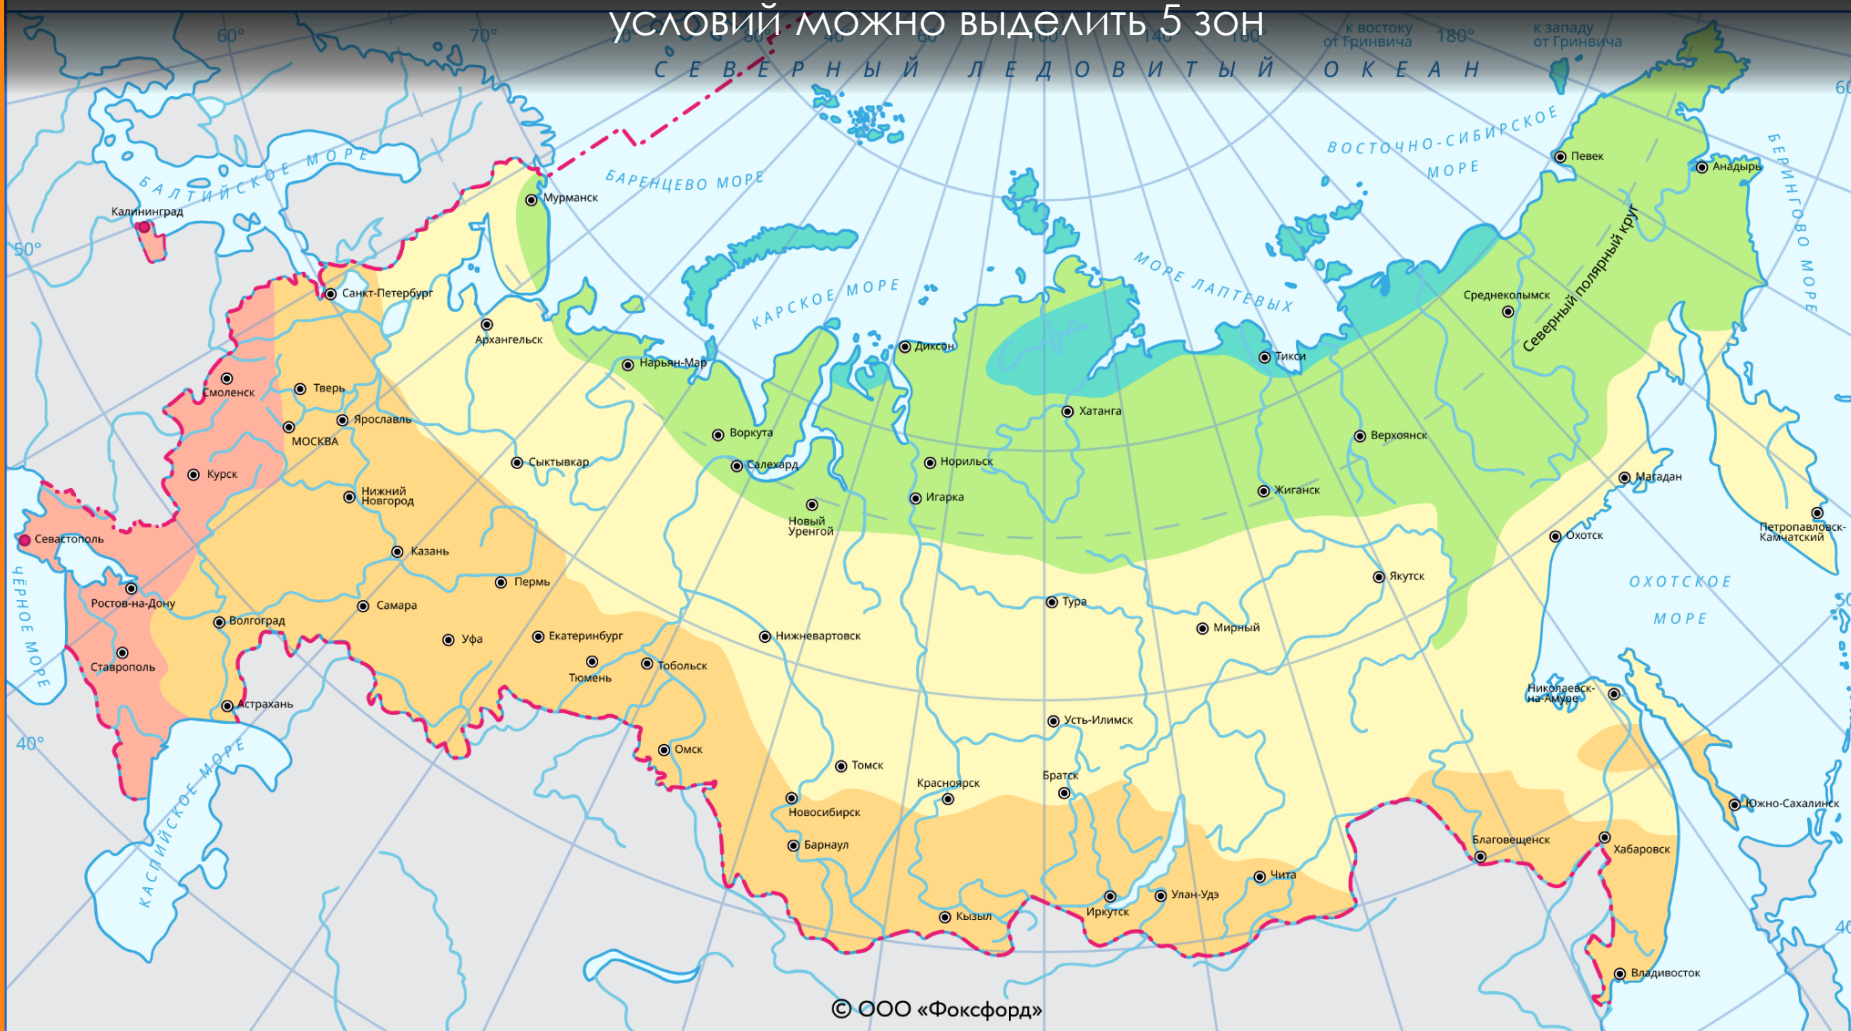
условий можно выделить 5 зон

60° 70° 180° 60 50° 40° 40

к востоку от Гринвича
к западу от Гринвича

СЕВЕРНЫЙ ЛЕДОВИТЫЙ ОКЕАН

БАЛТИЙСКОЕ МОРЕ
БАРЕНЦЕВО МОРЕ
КАРСКОЕ МОРЕ
МОРЕ ЛАПТЕВЫХ
ВОСТОЧНО-СИБИРСКОЕ МОРЕ
БЕРИНГОВО МОРЕ
ОХОТСКОЕ МОРЕ
ЧЁРНОЕ МОРЕ
КАСПИЙСКОЕ МОРЕ

Северный полярный круг

Калининград
Мурманск
Санкт-Петербург
Архангельск
Смоленск
Тверь
Ярославль
МОСКВА
Курск
Нижний Новгород
Сыктывкар
Нарьян-Мар
Воркута
Салехард
Диксон
Хатанга
Тикси
Певек
Анадырь
Среднеколымск
Верхоянск
Норильск
Игарка
Новый Уренгой
Жиганск
Магадан
Петропавловск-Камчатский
Охотск
Якутск
Тура
Мирный
Севастополь
Казань
Пермь
Ростов-на-Дону
Волгоград
Самара
Уфа
Екатеринбург
Нижневартовск
Ставрополь
Тюмень
Тобольск
Астрахань
Омск
Томск
Усть-Илимск
Николаевск-на-Амуре
Красноярск
Братск
Новосибирск
Барнаул
Южно-Сахалинск
Благовещенск
Хабаровск
Чита
Иркутск
Улан-Удэ
Кызыл
Владивосток

© ООО «Фоксфорд»